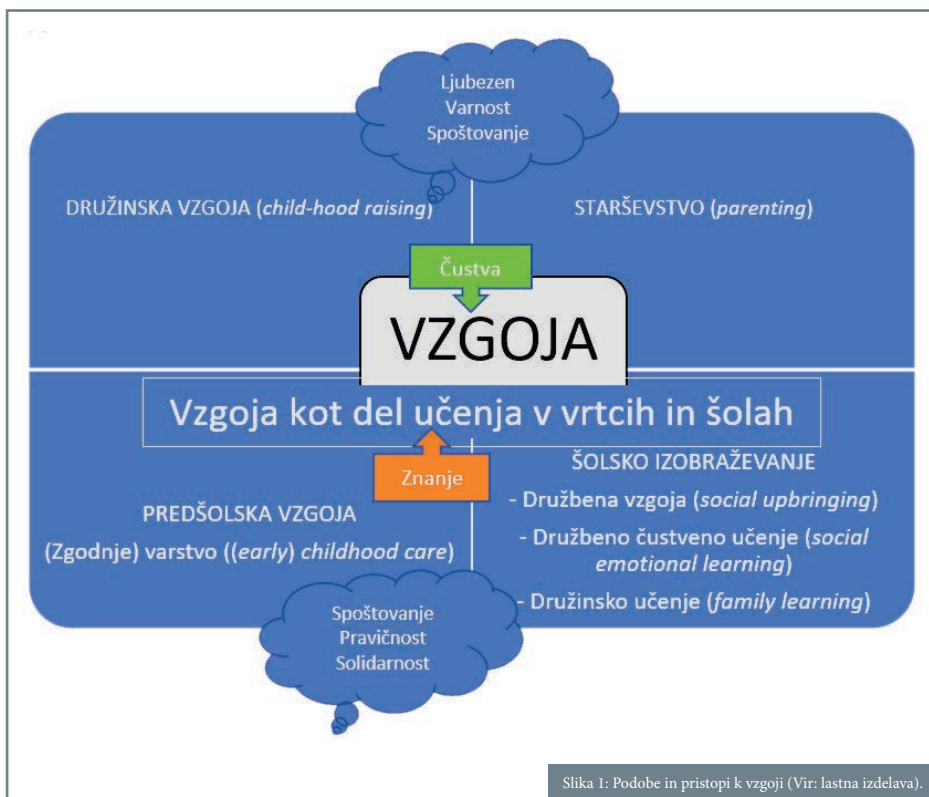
Ljubezen
Varnost
Spoštovanje

DRUŽINSKA VZGOJA (*child-hood raising*)

STARŠEVSTVO (*parenting*)

Čustva

VZGOJA

Vzgoja kot del učenja v vrtcih in šolah

Znanje

ŠOLSKO IZOBRAŽEVANJE
- Družbena vzgoja (*social upbringing*)
- Družbeno čustveno učenje (*social emotional learning*)
- Družinsko učenje (*family learning*)

PREDŠOLSKA VZGOJA
(Zgodnje) varstvo ((*early*) childhood care)

Spoštovanje
Pravičnost
Solidarnost

Slika 1: Podobe in pristopi k vzgoji (Vir: lastna izdelava).